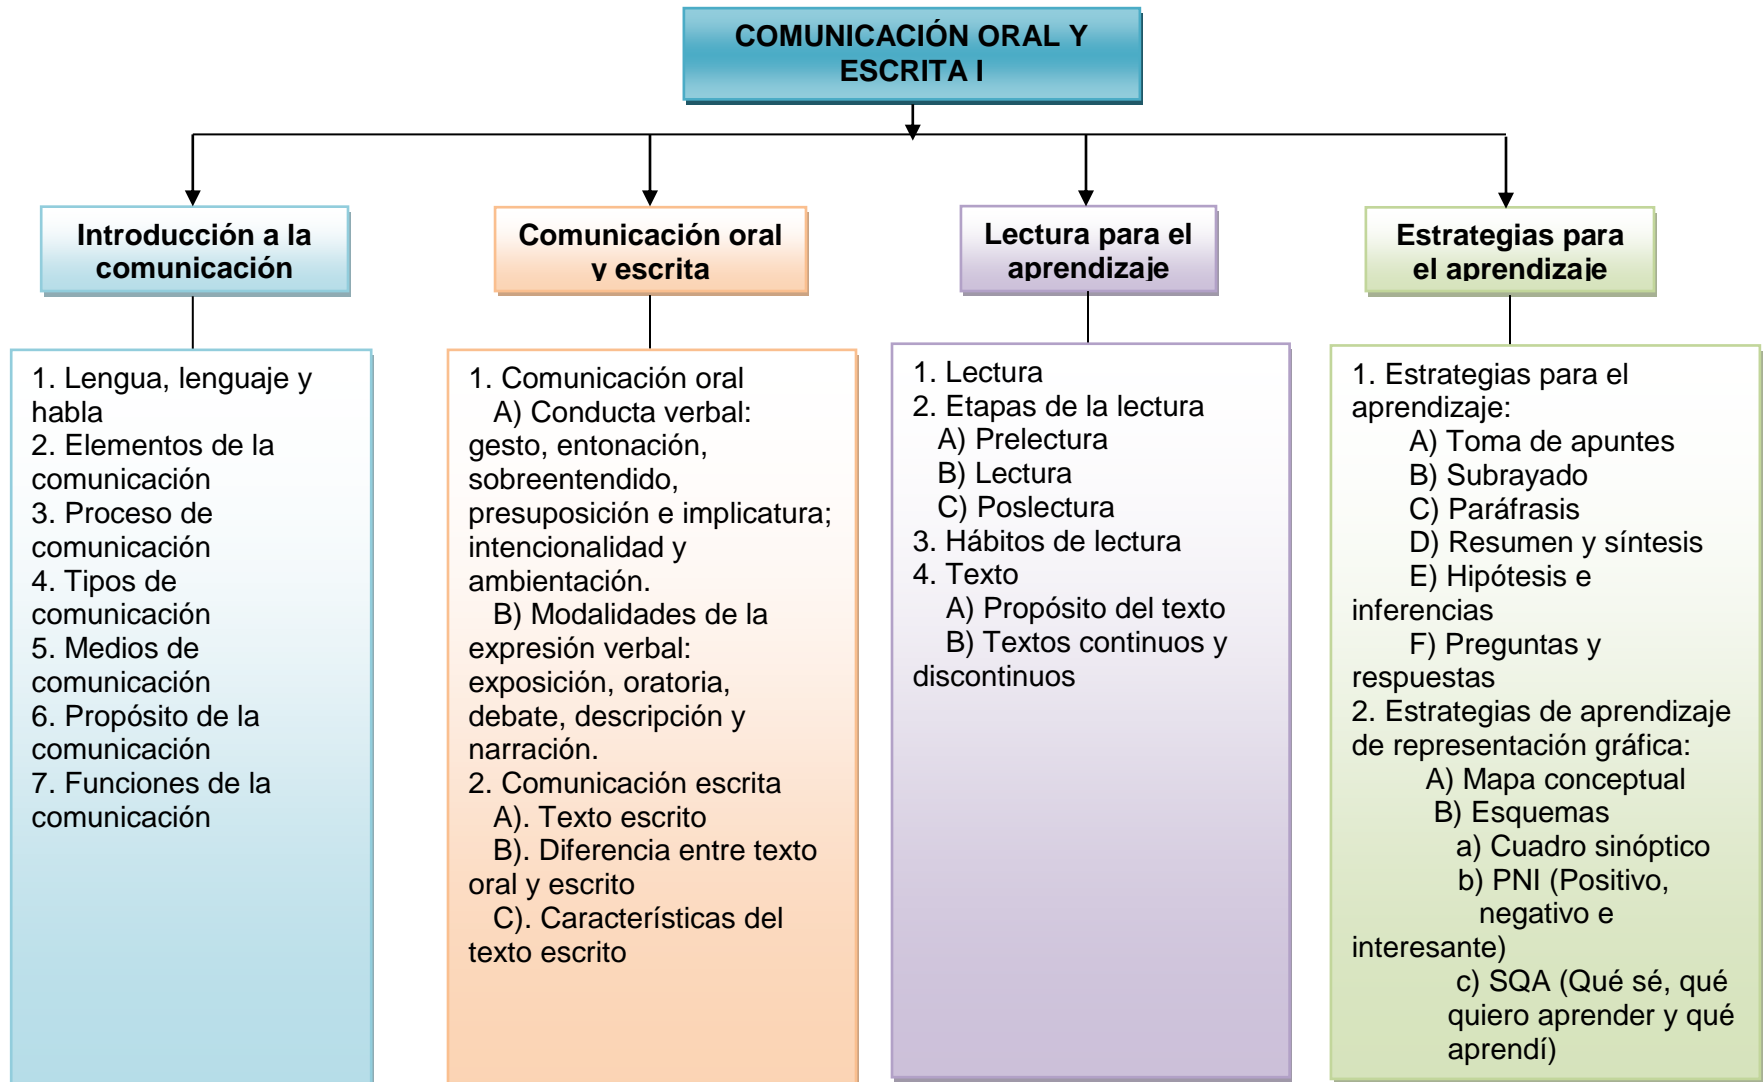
COMUNICACIÓN ORAL Y ESCRITA I

Introducción a la comunicación

1. Lengua, lenguaje y habla
2. Elementos de la comunicación
3. Proceso de comunicación
4. Tipos de comunicación
5. Medios de comunicación
6. Propósito de la comunicación
7. Funciones de la comunicación

Comunicación oral y escrita

1. Comunicación oral
A) Conducta verbal: gesto, entonación, sobreentendido, presuposición e implicatura; intencionalidad y ambientación.
B) Modalidades de la expresión verbal: exposición, oratoria, debate, descripción y narración.
2. Comunicación escrita
A). Texto escrito
B). Diferencia entre texto oral y escrito
C). Características del texto escrito

Lectura para el aprendizaje

1. Lectura
2. Etapas de la lectura
A) Prelectura
B) Lectura
C) Poslectura
3. Hábitos de lectura
4. Texto
A) Propósito del texto
B) Textos continuos y discontinuos

Estrategias para el aprendizaje

1. Estrategias para el aprendizaje:
A) Toma de apuntes
B) Subrayado
C) Paráfrasis
D) Resumen y síntesis
E) Hipótesis e inferencias
F) Preguntas y respuestas
2. Estrategias de aprendizaje de representación gráfica:
A) Mapa conceptual
B) Esquemas
a) Cuadro sinóptico
b) PNI (Positivo, negativo e interesante)
c) SQA (Qué sé, qué quiero aprender y qué aprendí)